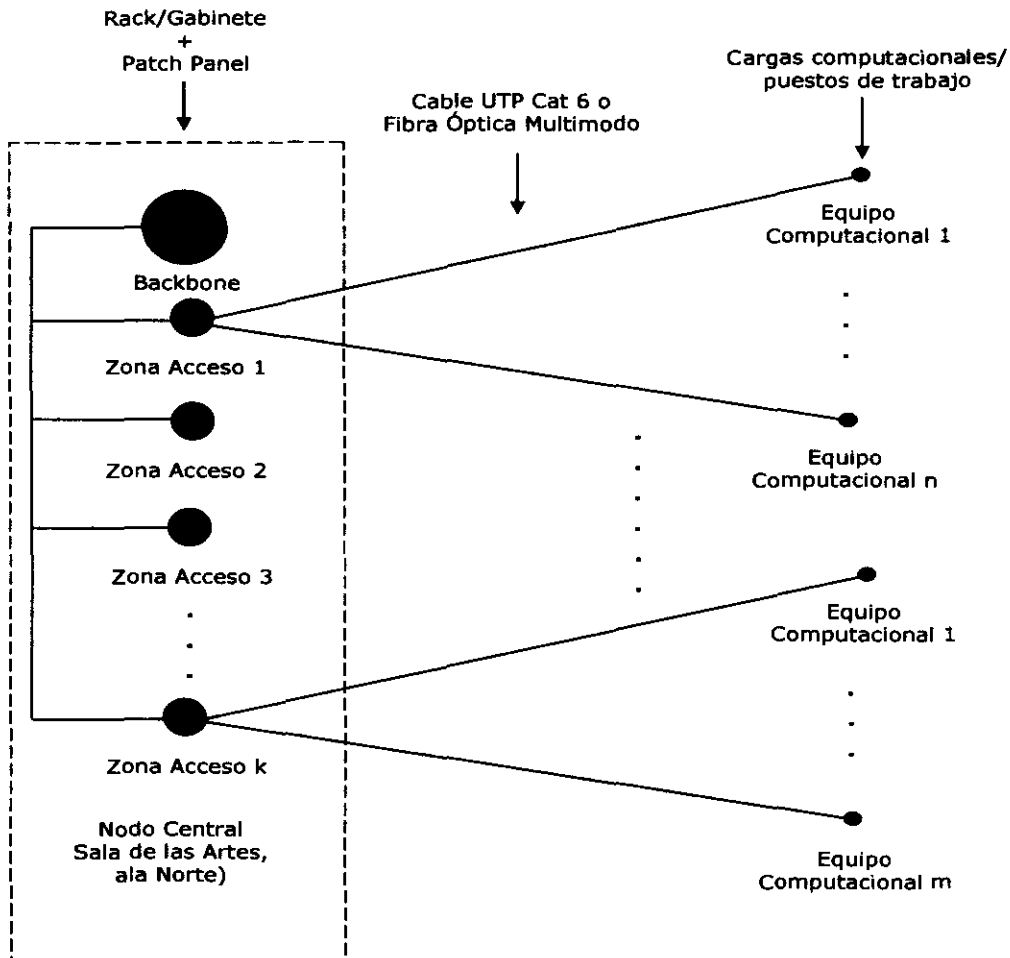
Rack/Gabinete
+
Patch Panel

Cable UTP Cat 6 o
Fibra Óptica Multimodo

Cargas computacionales/
puestos de trabajo

Backbone

Zona Acceso 1

Zona Acceso 2

Zona Acceso 3

Zona Acceso k

Nodo Central
Sala de las Artes,
ala Norte)

Equipo
Computacional 1

Equipo
Computacional n

Equipo
Computacional 1

Equipo
Computacional m